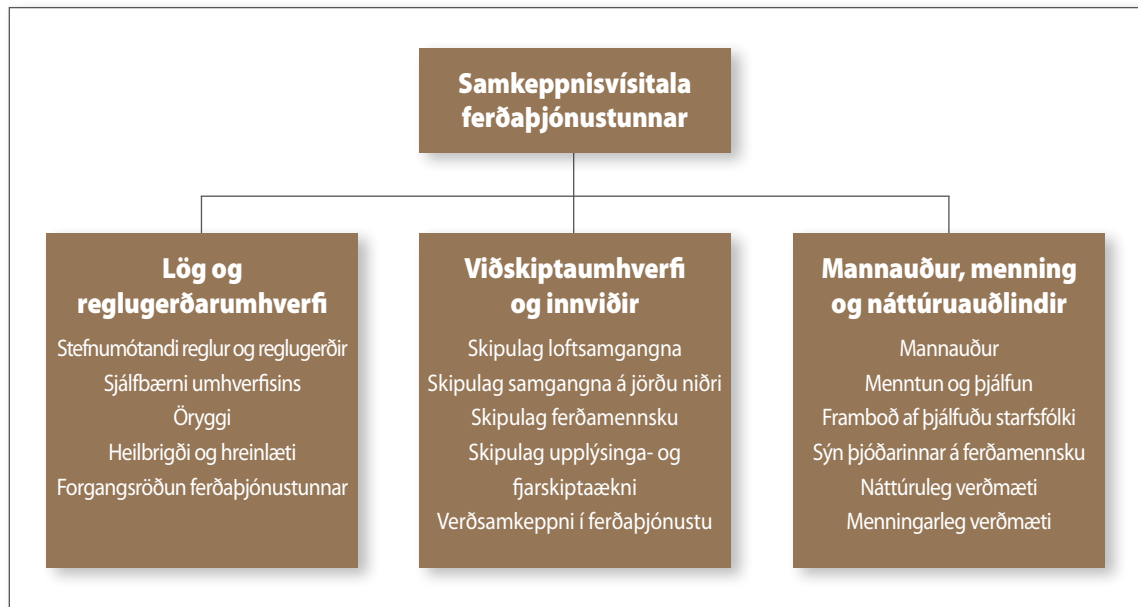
Samkeppnisvísitala ferðaþjónustunnar

Lög og reglugerðarumhverfi

Stefnumótandi reglur og reglugerðir
Sjálfbærni umhverfisins
Öryggi
Heilbrigði og hreinlæti
Forgangsröðun ferðaþjónustunnar

Viðskiptaumhverfi og innviðir

Skipulag loftsamgangna
Skipulag samgangna á jörðu niðri
Skipulag ferðamennsku
Skipulag upplýsinga- og fjarskiptaækni
Verðsamkeppni í ferðaþjónustu

Mannauður, menning og náttúruauðlindir

Mannauður
Menntun og þjálfun
Framboð af þjálfuðu starfsfólki
Sýn þjóðarinnar á ferðamennsku
Náttúruleg verðmæti
Menningarleg verðmæti